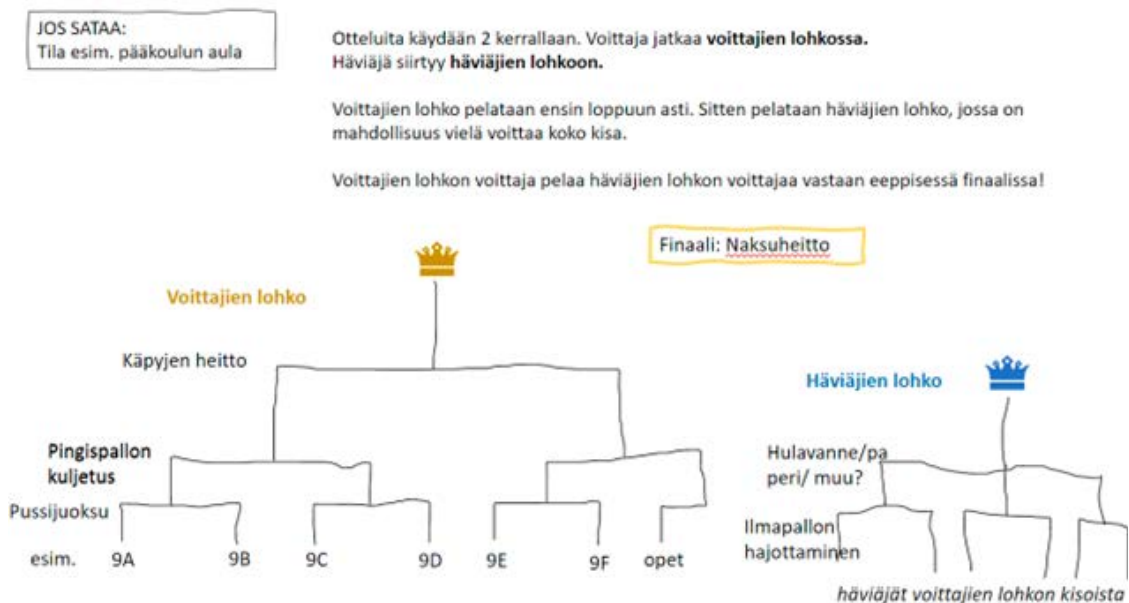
JOS SATAA:
Tila esim. pääkoulun aula

Otteluita käydään 2 kerrallaan. Voittaja jatkaa **voittajien lohkossa.**
Häviäjä siirtyy **häviäjien lohkoon.**

Voittajien lohko pelataan ensin loppuun asti. Sitten pelataan häviäjien lohko, jossa on mahdollisuus vielä voittaa koko kisa.

Voittajien lohkon voittaja pelaa häviäjien lohkon voittajaa vastaan eeppisessä finaalissa!

Finaali: Naksuheitto

Voittajien lohko

Käpyjen heitto

Pingispallon kuljetus

Pussijuoksu

esim. 9A 9B 9C 9D 9E 9F opet

Häviäjien lohko

Hulavanne/paperi/ muu?

Ilmapallon hajottaminen

häviäjät voittajien lohkon kisoista